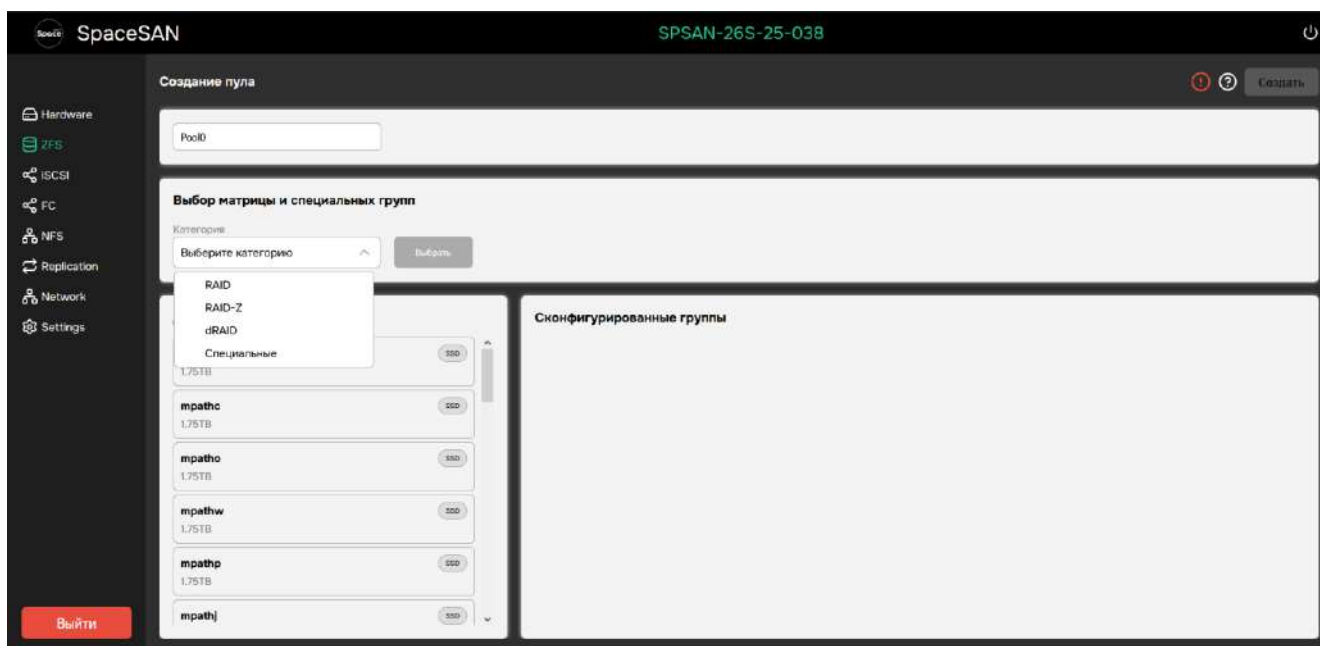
Space SpaceSAN

SPSAN-26S-25-038

Hardware
ZFS
iSCSI
FC
NFS
Replication
Network
Settings

Выйти

Создание пула

Создать

Pool0

Выбор матрицы и специальных групп

Категория
Выберите категорию

Выбрать

RAID
RAID-Z
dRAID
Специальные

SSD
1.75TB

mpathc
1.75TB
SSD

mpatho
1.75TB
SSD

mpathw
1.75TB
SSD

mpathp
1.75TB
SSD

mpathj
SSD

Сконфигурированные группы